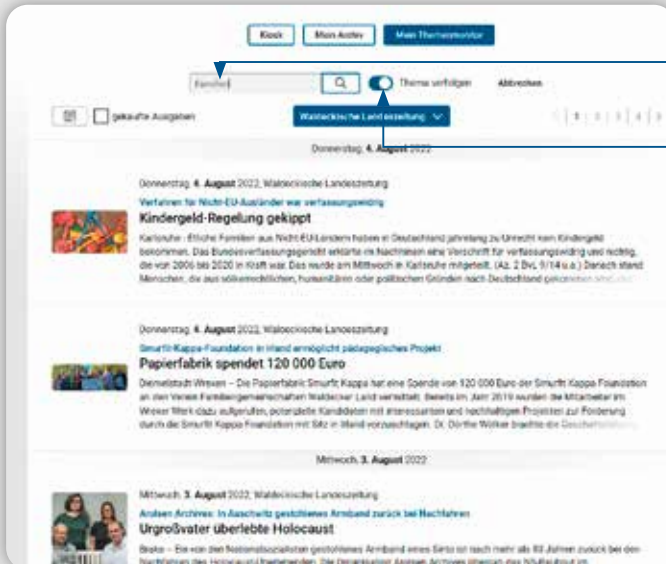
Kiosk Mein Archiv Mein Themenmonitor

Familie Thema verfolgen Abbrechen

gekaufte Ausgaben Waldeckische Landeszeitung

Donnerstag, 4. August 2022

Donnerstag, 4. August 2022, Waldeckische Landeszeitung

Verfahren für Nicht-EU-Ausländer war verfassungswidrig

Kindergeld-Regelung gekippt

Karlsruhe - Etliche Familien aus Nicht-EU-Ländern haben in Deutschland jahrelang zu Unrecht kein Kindergeld bekommen. Das Bundesverfassungsgericht erklärte im Nachhinein eine Vorschrift für verfassungswidrig und nichtig, die von 2006 bis 2020 in Kraft war. Das wurde am Mittwoch in Karlsruhe mitgeteilt. (Az. 2 BvL 9/14 u.a.) Danach stand Menschen, die aus völkerrechtlichen, humanitären oder politischen Gründen nach Deutschland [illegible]

Donnerstag, 4. August 2022, Waldeckische Landeszeitung

Smurfit-Kappa-Foundation in Irland ermöglicht pädagogisches Projekt

Papierfabrik spendet 120 000 Euro

Diemelstadt-Wrexen – Die Papierfabrik Smurfit Kappa hat eine Spende von 120 000 Euro der Smurfit Kappa Foundation an den Verein Familiengemeinschaften Waldecker Land vermittelt. Bereits im Jahr 2019 wurden die Mitarbeiter im Wrexer Werk dazu aufgerufen, potenzielle Kandidaten mit interessanten und nachhaltigen Projekten zur Förderung durch die Smurfit Kappa Foundation mit Sitz in Irland vorzuschlagen. Dr. Dörthe Wölker brachte die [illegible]

Mittwoch, 3. August 2022

Mittwoch, 3. August 2022, Waldeckische Landeszeitung

Arolsen Archives: In Auschwitz gestohlenes Armband zurück bei Nachfahren

Urgroßvater überlebte Holocaust

Broke – Ein von den Nationalsozialisten gestohlenes Armband eines Sinto ist nach mehr als 80 Jahren zurück bei den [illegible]